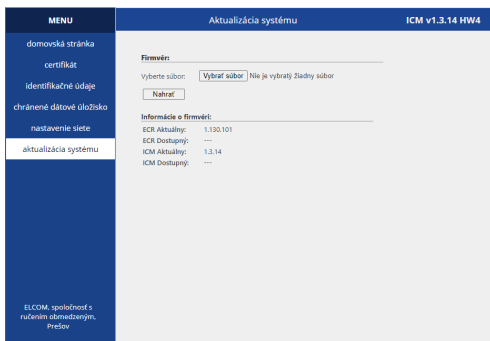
MENU

domovská stránka

certifikát

identifikačné údaje

chránené dátové úložisko

nastavenie siete

aktualizácia systému

ELCOM, spoločnosť s ručením obmedzeným, Prešov

Aktualizácia systému

ICM v1.3.14 HW4

Firmvér:

Vyberte súbor: Vybrať súbor Nie je vybratý žiadny súbor

Nahrať

Informácie o firmvéri:

| | |
|---|---|
| ECR Aktuálny: | 1.130.101 |
| ECR Dostupný: | --- |
| ICM Aktuálny: | 1.3.14 |
| ICM Dostupný: | --- |